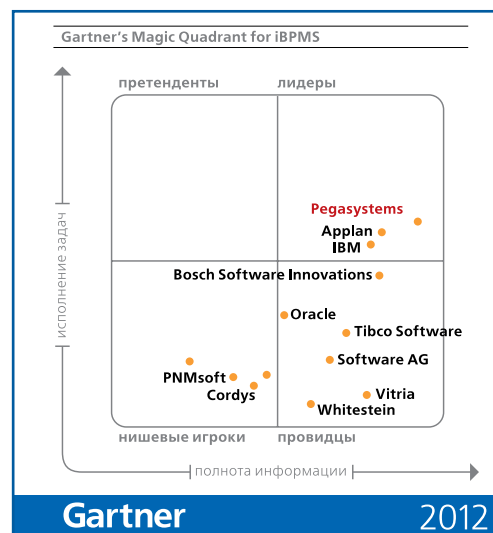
Gartner's Magic Quadrant for iBPMS

претенденты

лидеры

исполнение задач

Pegasystems

Applan

IBM

Bosch Software Innovations

Oracle

Tibco Software

Software AG

PNMsoft

Cordys

Vitria

Whitestein

нишевые игроки

провидцы

полнота информации

Gartner

2012